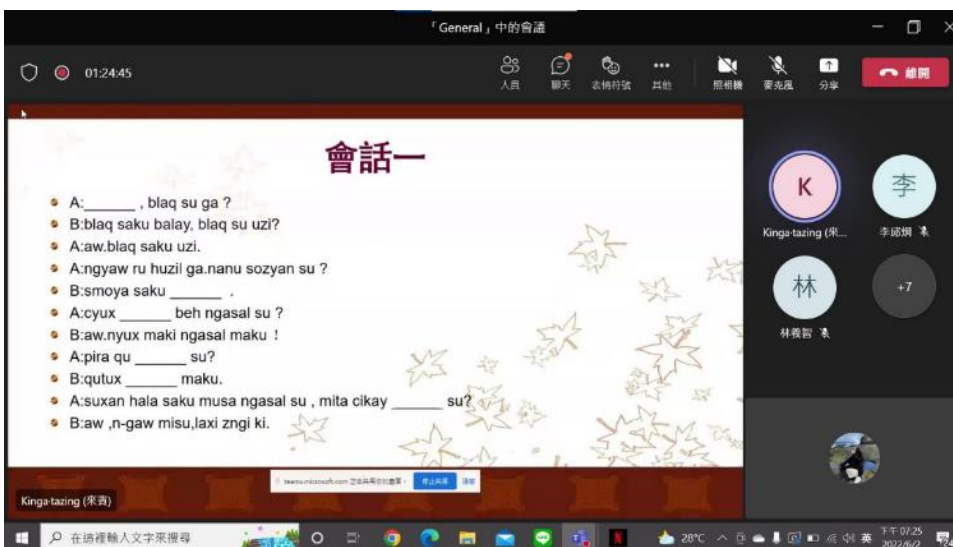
「General」中的會議

01:24:45

人員 聊天 表情符號 其他 照相機 麥克風 分享 離開

會話一

- A:______ , blaq su ga ?
- B:blaq saku balay, blaq su uzi?
- A:aw.blaq saku uzi.
- A:ngyaw ru huzil ga.nanu sozyan su ?
- B:smoya saku ______ .
- A:cyux ______ beh ngasal su ?
- B:aw.nyux maki ngasal maku ！
- A:pira qu ______ su?
- B:qutux ______ maku.
- A:suxan hala saku musa ngasal su , mita cikay ______ su?
- B:aw ,n-gaw misu,laxi zngi ki.

K
Kinga·tazing (米...
李
李涵娟
林
林養智
+7

teams.microsoft.com 正在共用您的畫面。 停止共用 隱藏

Kinga·tazing (米青)

在這裡輸入文字來搜尋

28°C 英 下午 07:25 2022/6/2